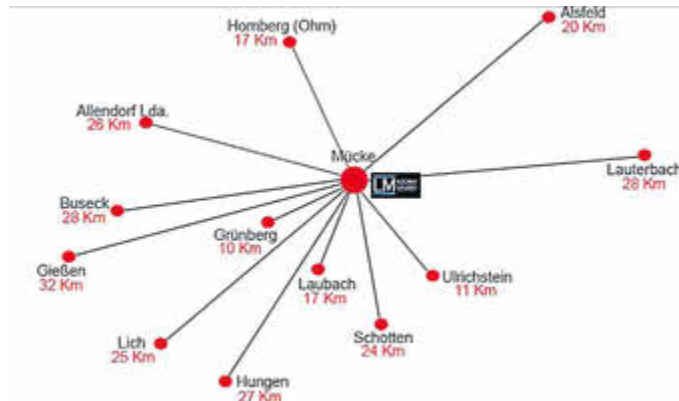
Homberg (Ohm)
17 Km

Alsfeld
20 Km

Allendorf Lda.
26 Km

Mücke

LM

Lauterbach
28 Km

Buseck
28 Km

Grünberg
10 Km

Gießen
32 Km

Laubach
17 Km

Ulrichstein
11 Km

Schotten
24 Km

Lich
25 Km

Hungen
27 Km